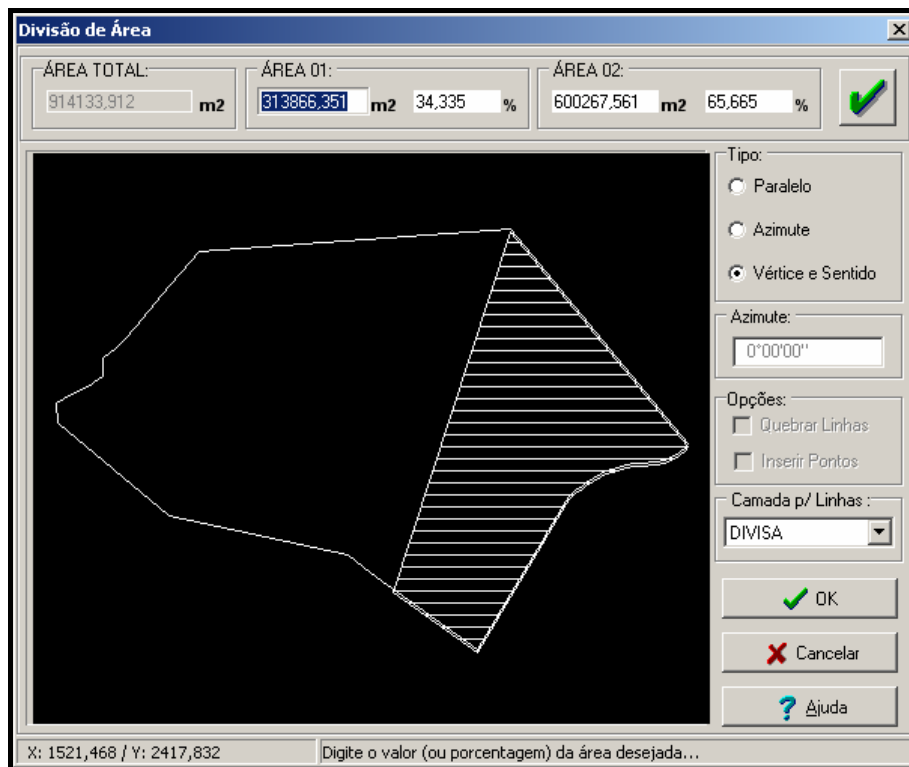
Divisão de Área

ÁREA TOTAL:
914133,912 m2

ÁREA 01:
313866,351 m2 34,335 %

ÁREA 02:
600267,561 m2 65,665 %

Tipo:
Paralelo
Azimute
Vértice e Sentido

Azimute:
0°00'00''

Opções:
Quebrar Linhas
Inserir Pontos

Camada p/ Linhas :
DIVISA

OK
Cancelar
Ajuda

X: 1521,468 / Y: 2417,832
Digite o valor (ou porcentagem) da área desejada...